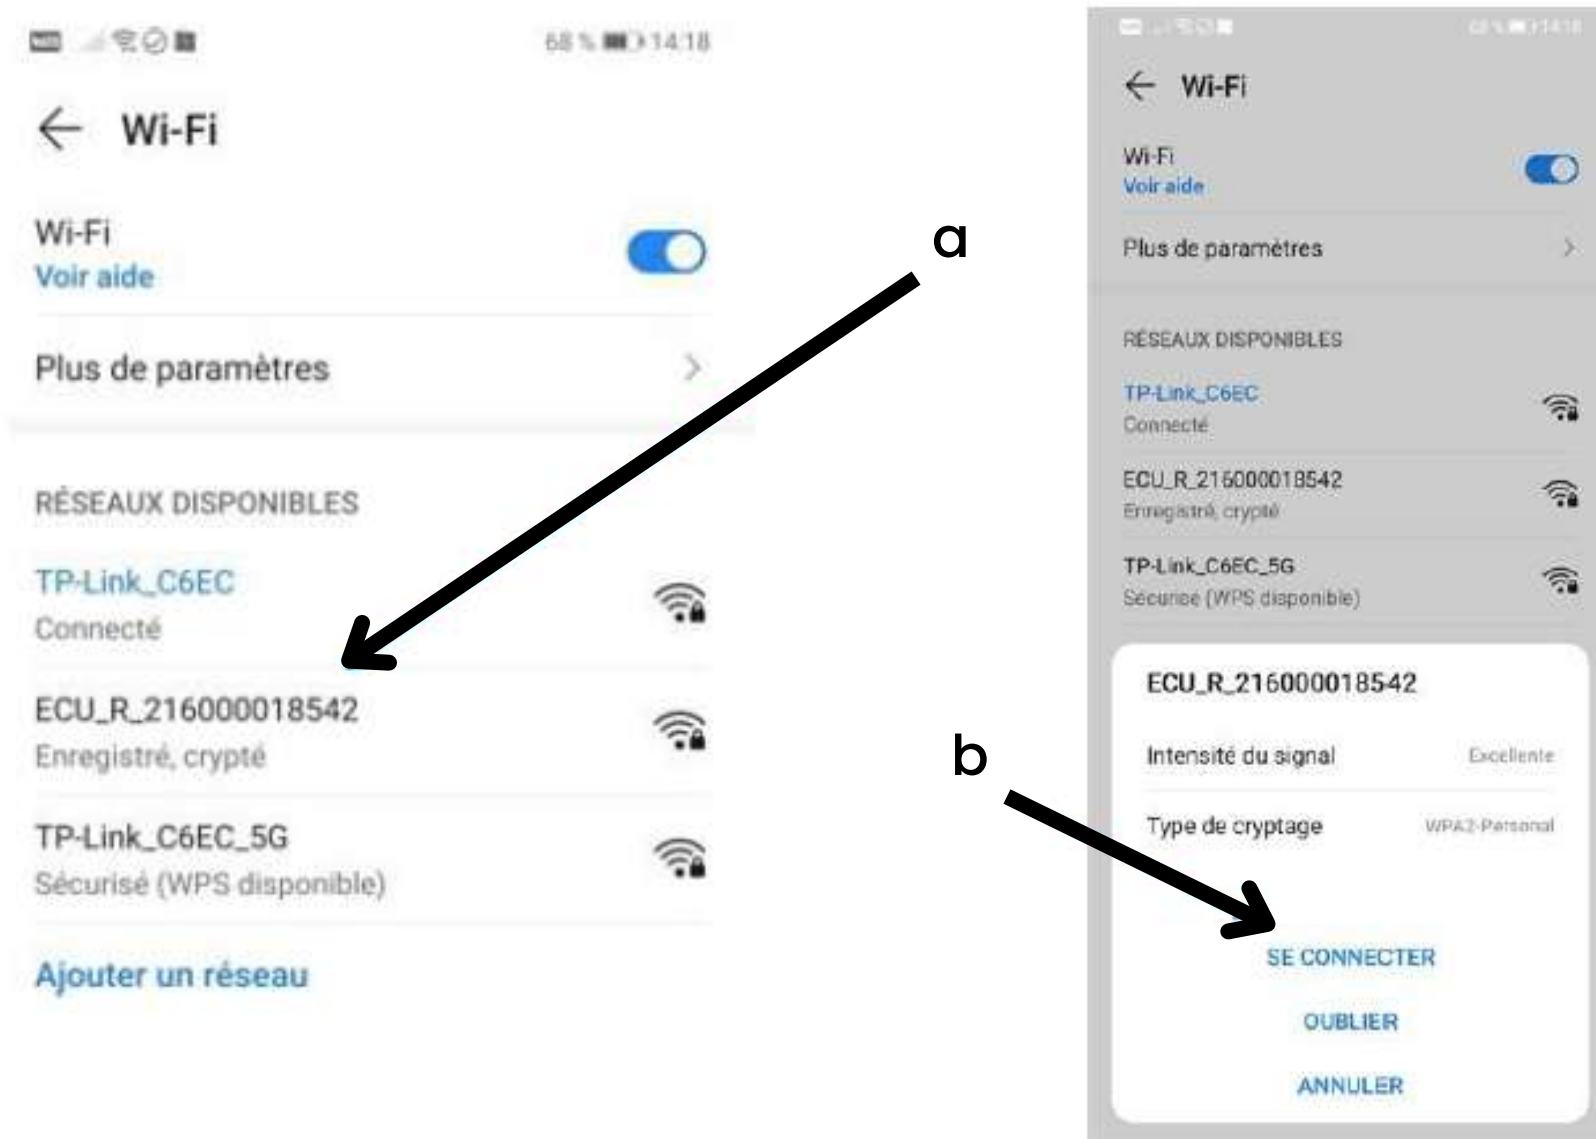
68 % 14:18

Wi-Fi

Wi-Fi
Voir aide

Plus de paramètres

RÉSEAUX DISPONIBLES

TP-Link_C6EC
Connecté

ECU_R_216000018542
Enregistré, crypté

TP-Link_C6EC_5G
Sécurisé (WPS disponible)

Ajouter un réseau

a

b

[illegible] 14:18

Wi-Fi

Wi-Fi
Voir aide

Plus de paramètres

RÉSEAUX DISPONIBLES

TP-Link_C6EC
Connecté

ECU_R_216000018542
Enregistré, crypté

TP-Link_C6EC_5G
Sécurisé (WPS disponible)

ECU_R_216000018542

Intensité du signal Excellente

Type de cryptage WPA2-Personal

SE CONNECTER

OUBLIER

ANNULER